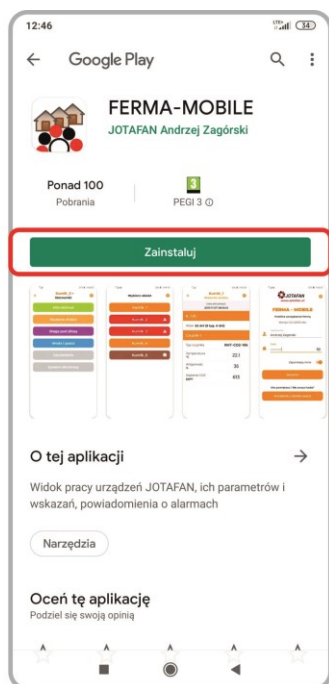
12:46

Google Play

FERMA-MOBILE

JOTAFAN Andrzej Zagórski

Ponad 100
Pobrania

3
PEGI 3 ⓘ

Zainstaluj

FERMA - MOBILE

O tej aplikacji

Widok pracy urządzeń JOTAFAN, ich parametrów i wskazań, powiadomienia o alarmach

Narzędzia

Oceń tę aplikację

Podziel się swoją opinią